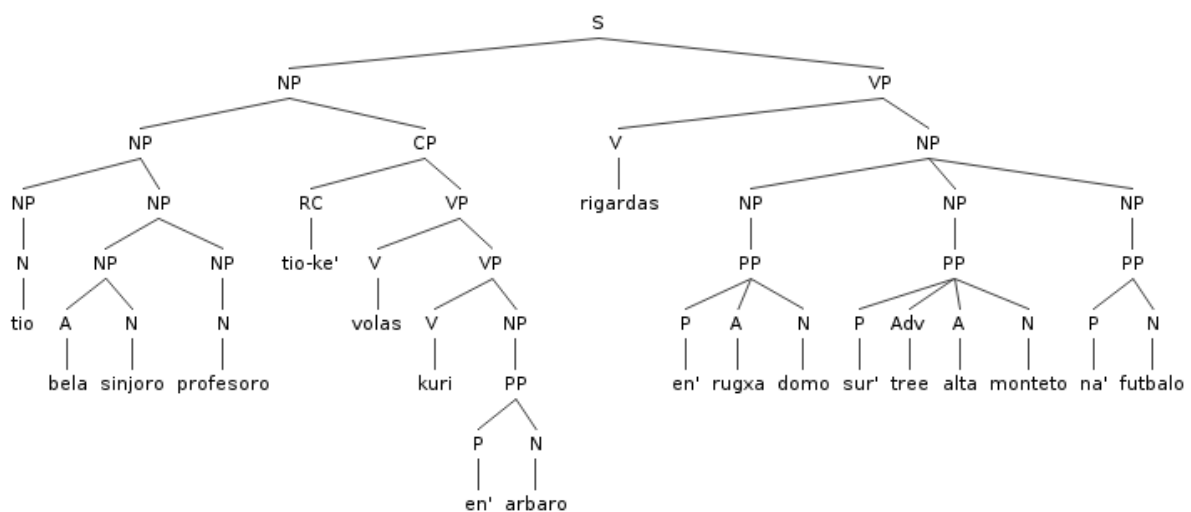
S

NP VP

NP CP V NP

NP NP RC VP rigardas NP NP NP

N NP NP tio-ke' V VP PP PP PP

tio A N N volas V NP P A N P Adv A N P N

bela sinjoro profesoro kuri PP en' rugxa domo sur' tree alta monteto na' futbalo

P N

en' arbaro